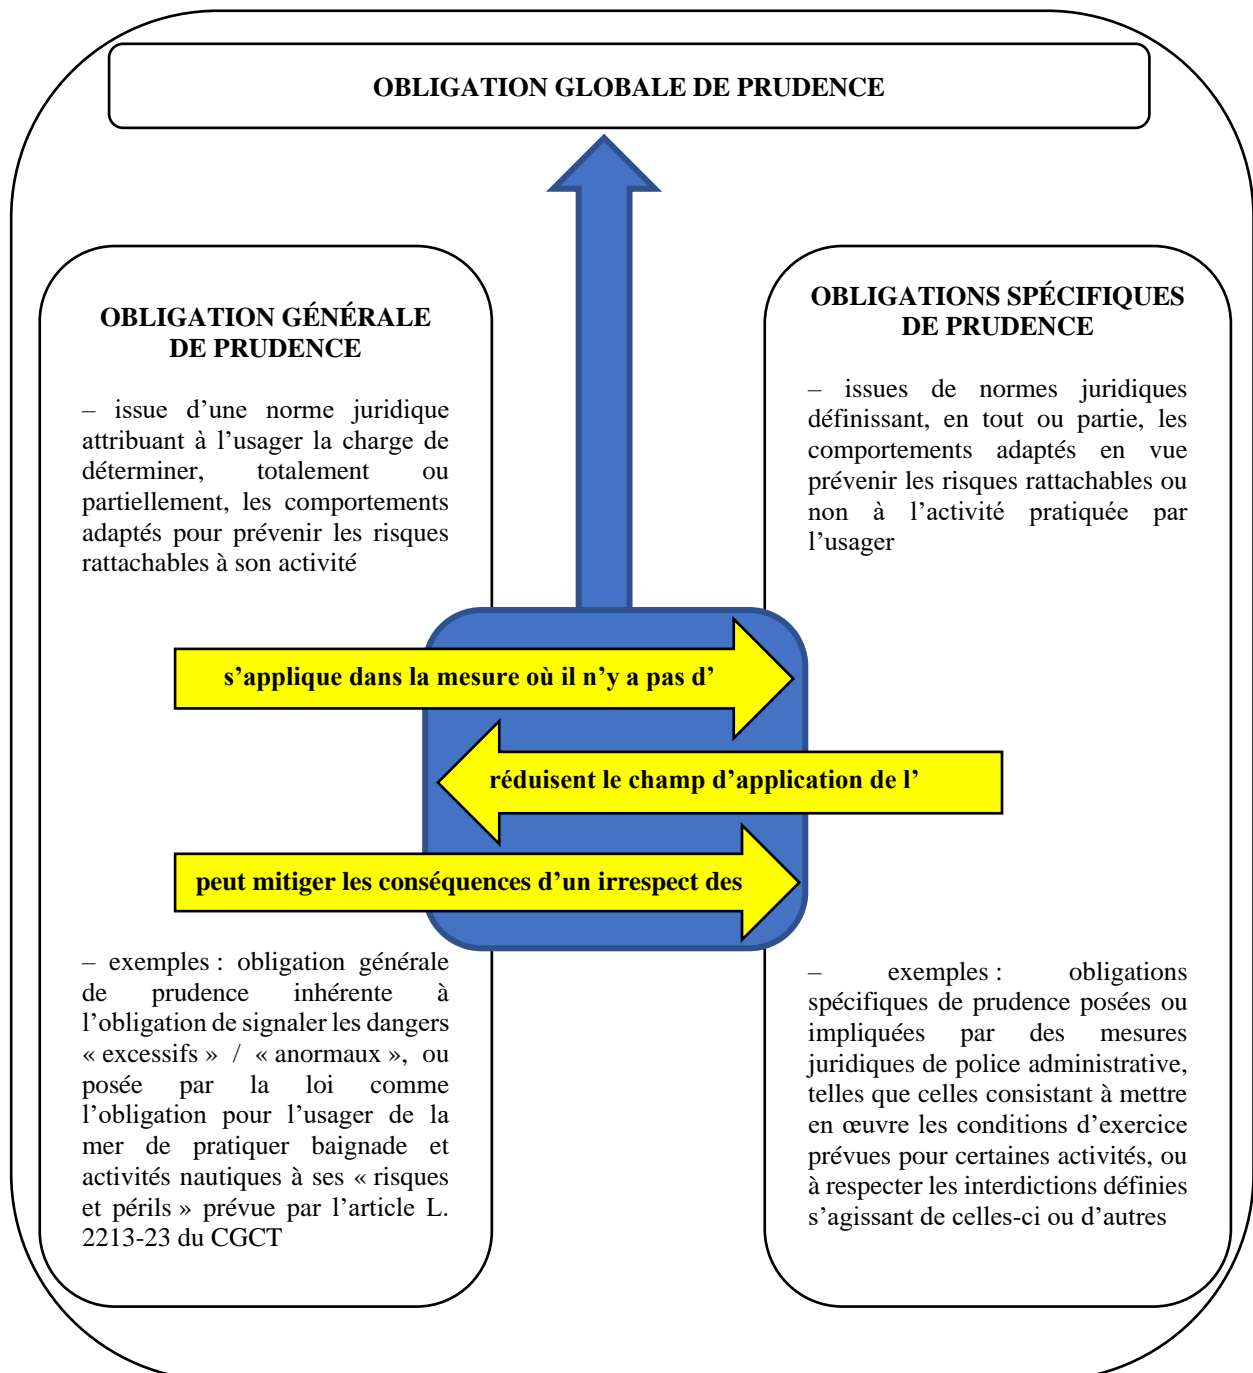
OBLIGATION GLOBALE DE PRUDENCE

OBLIGATION GÉNÉRALE DE PRUDENCE

– issue d'une norme juridique attribuant à l'usager la charge de déterminer, totalement ou partiellement, les comportements adaptés pour prévenir les risques rattachables à son activité

OBLIGATIONS SPÉCIFIQUES DE PRUDENCE

– issues de normes juridiques définissant, en tout ou partie, les comportements adaptés en vue prévenir les risques rattachables ou non à l'activité pratiquée par l'usager

s'applique dans la mesure où il n'y a pas d'

réduisent le champ d'application de l'

peut mitiger les conséquences d'un irrespect des

– exemples : obligation générale de prudence inhérente à l'obligation de signaler les dangers « excessifs » / « anormaux », ou posée par la loi comme l'obligation pour l'usager de la mer de pratiquer baignade et activités nautiques à ses « risques et périls » prévue par l'article L. 2213-23 du CGCT

– exemples : obligations spécifiques de prudence posées ou impliquées par des mesures juridiques de police administrative, telles que celles consistant à mettre en œuvre les conditions d'exercice prévues pour certaines activités, ou à respecter les interdictions définies s'agissant de celles-ci ou d'autres